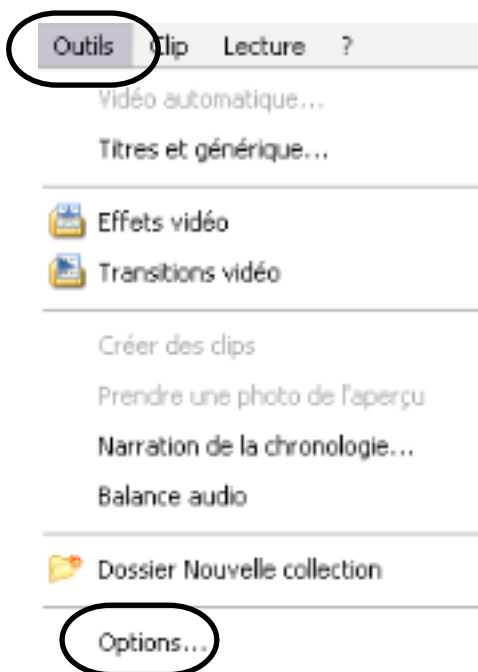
Outils Clip Lecture ?

Vidéo automatique...
Titres et générique...

Effets vidéo
Transitions vidéo

Créer des clips
Prendre une photo de l'aperçu
Narration de la chronologie...
Balance audio

Dossier Nouvelle collection

Options...